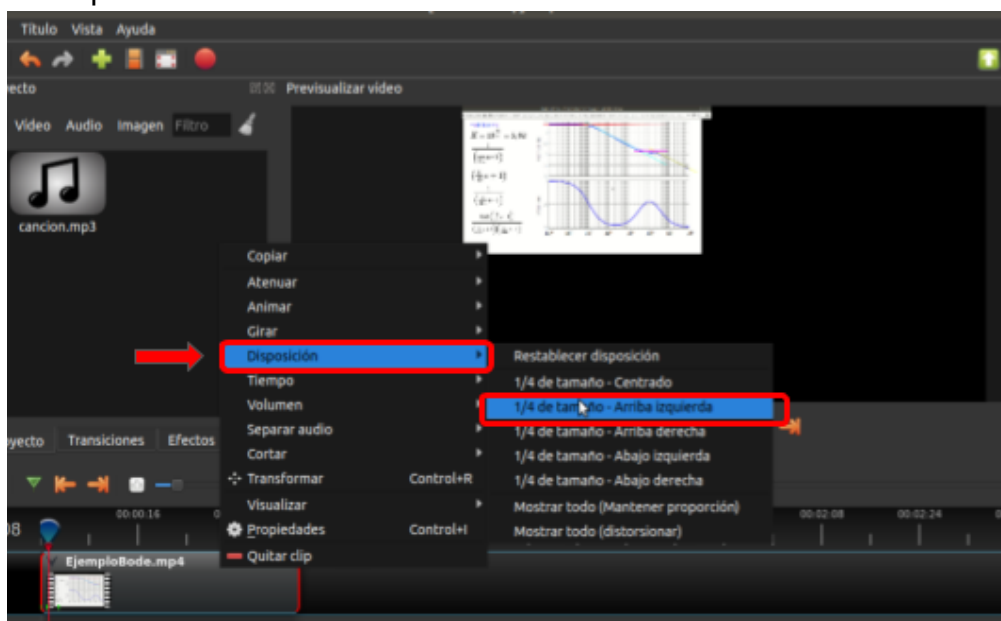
Título Vista Ayuda

ecto

Previsualizar video

Video Audio Imagen Filtro

cancion.mp3

Copiar
Atenuar
Animar
Girar
Disposición
Tiempo
Volumen
Separar audio
Cortar
Transformar Control+R
Visualizar
Propiedades Control+I
Quitar clip

Restablecer disposición
1/4 de tamaño - Centrado
1/4 de tamaño - Arriba izquierda
1/4 de tamaño - Arriba derecha
1/4 de tamaño - Abajo izquierda
1/4 de tamaño - Abajo derecha
Mostrar todo (Mantener proporción)
Mostrar todo (distorsionar)

yecto Transiciones Efectos

08 00:00:16 00:02:08 00:02:24

EjemploBode.mp4